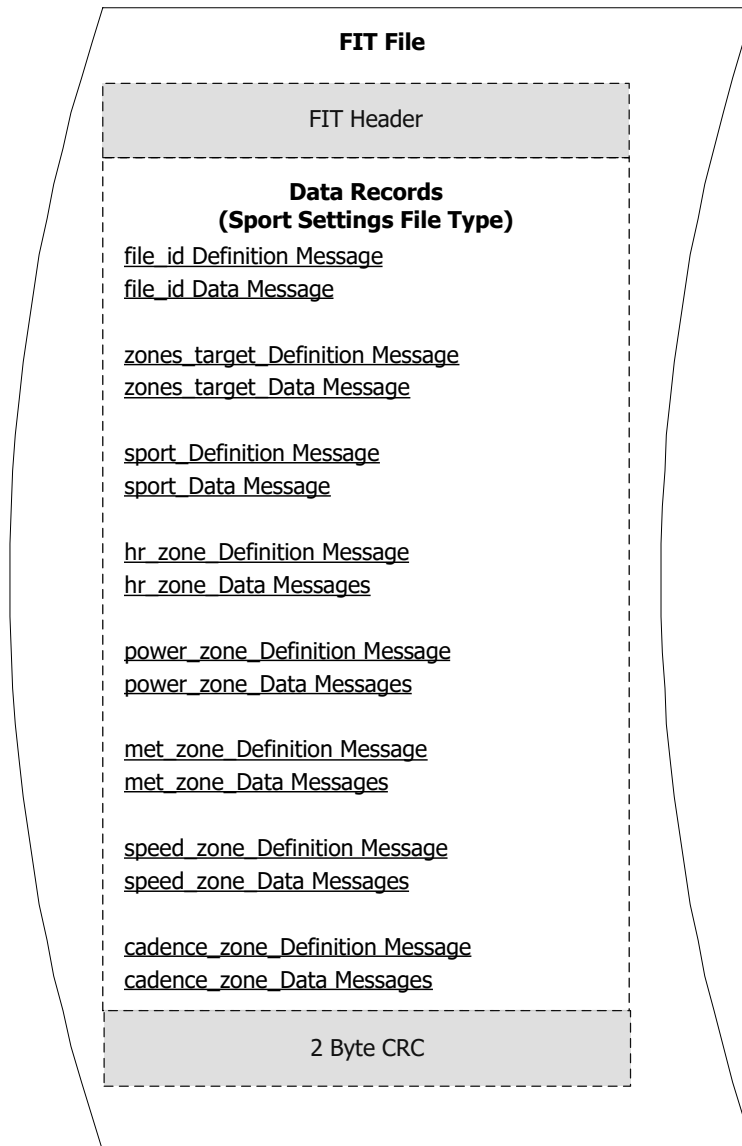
**FIT File**

FIT Header

**Data Records (Sport Settings File Type)**

file_id Definition Message
file_id Data Message

zones_target_Definition Message
zones_target_Data Message

sport_Definition Message
sport_Data Message

hr_zone_Definition Message
hr_zone_Data Messages

power_zone_Definition Message
power_zone_Data Messages

met_zone_Definition Message
met_zone_Data Messages

speed_zone_Definition Message
speed_zone_Data Messages

cadence_zone_Definition Message
cadence_zone_Data Messages

2 Byte CRC